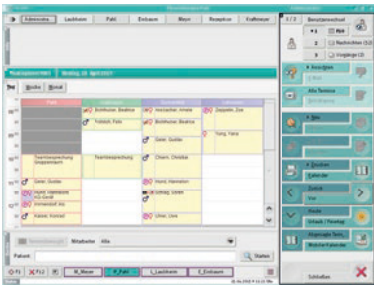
Administra Laufzeit Patl Einkauf Mayr Rezeption Empfang
Terminkalender Dienstag, 10. April 2007
Woche Monat
Patl
08:00 Bürkhuber, Beatrice
Fröhlich, Paris
Aschacher, Amelie
Bürkhuber, Beatrice
Doppelter, Zora
Gerer, Gustav
Tung, Tanja
09:00 Teambesprechung
Teambesprechung
Chern, Christian
Gerer, Gustav
Hüsch, Hannelore
Hörst, Hildebrand
Schweig, Doren
Unverzüt, Iris
Kalinke, Konrad
Urner, Uwe
Mitarbeiter Alle
Patient
Status
M_Meyer
P_Patl
L_Laufzeit
E_Einkauf
Benutzerwechsel
Mail
Nachrichten
Vorgänge
Anzeigen
Alle Termine
Neu
Drucken
Kalender
Zurück
Vor
Heute
Übertrag
Abbrechen
Schließen